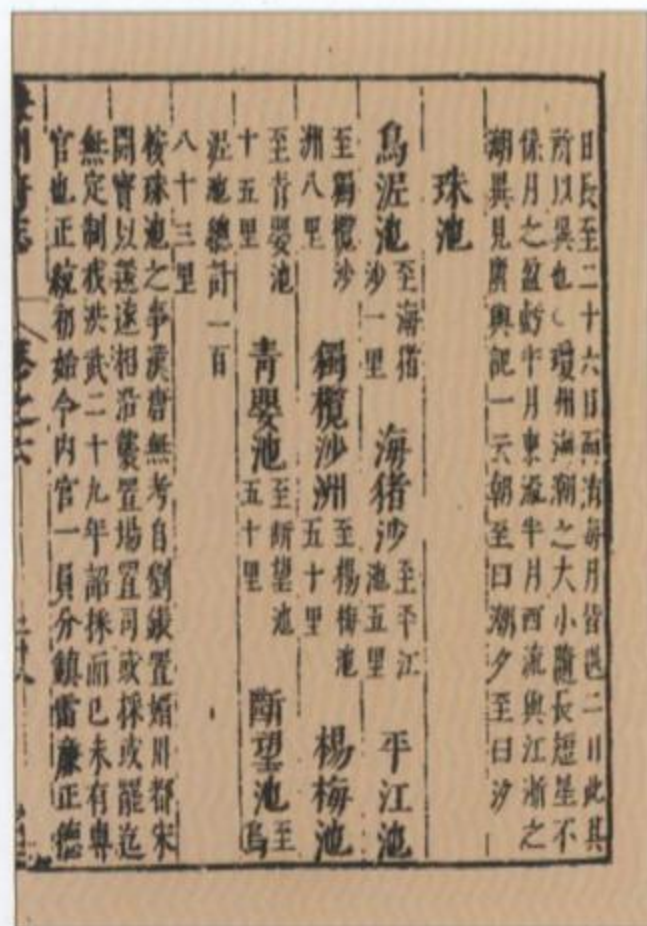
日長至二十六日而消每月皆然二日此其所以異也瓊州海潮之大小隨長短星不係月之盈虧半月東流半月西流與江浙之潮異見廣輿記一云朝至曰潮夕至曰汐

珠池

烏泥池至海猪沙一里　海猪沙池至平江池五里　平江池至獨欖沙洲八里　獨欖沙洲至楊梅池五十里　楊梅池至青嬰池十五里　青嬰池至斷望池五十里　斷望池至烏泥池總計一百八十三里

按珠池之事漢唐無考自劉鋹置媚川都宋開寶以甚遠相沿裴置場置司或採或罷迄無定制我洪武二十九年部採而已未有專官也正統初始令內官一員分鎮雷廉正德

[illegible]州府志　卷之六　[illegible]